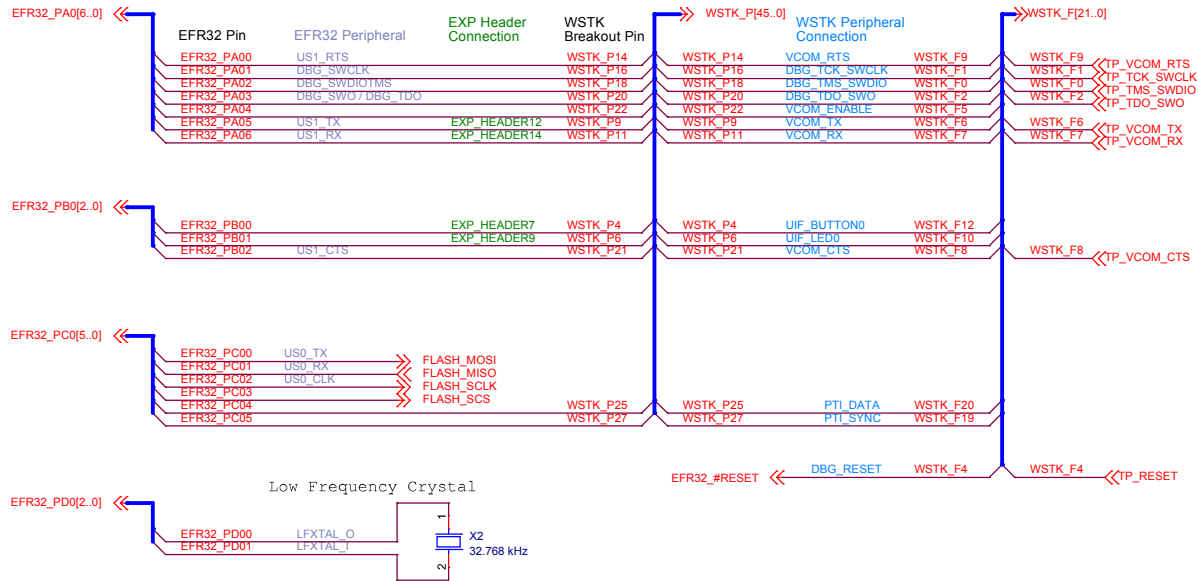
EFR32_PA0[6..0]
EFR32 Pin
EFR32 Peripheral
EXP Header Connection
WSTK Breakout Pin
WSTK_P[45..0]
WSTK Peripheral Connection
WSTK_F[21..0]

EFR32_PA00 US1_RTS WSTK_P14 WSTK_P14 VCOM_RTS WSTK_F9 WSTK_F9 TP_VCOM_RTS
EFR32_PA01 DBG_SWCLK WSTK_P16 WSTK_P16 DBG_TCK_SWCLK WSTK_F1 WSTK_F1 TP_TCK_SWCLK
EFR32_PA02 DBG_SWDIOTMS WSTK_P18 WSTK_P18 DBG_TMS_SWDIO WSTK_F0 WSTK_F0 TP_TMS_SWDIO
EFR32_PA03 DBG_SWO / DBG_TDO WSTK_P20 WSTK_P20 DBG_TDO_SWO WSTK_F2 WSTK_F2 TP_TDO_SWO
EFR32_PA04 WSTK_P22 WSTK_P22 VCOM_ENABLE WSTK_F5
EFR32_PA05 US1_TX EXP_HEADER12 WSTK_P9 WSTK_P9 VCOM_TX WSTK_F6 WSTK_F6 TP_VCOM_TX
EFR32_PA06 US1_RX EXP_HEADER14 WSTK_P11 WSTK_P11 VCOM_RX WSTK_F7 WSTK_F7 TP_VCOM_RX

EFR32_PB0[2..0]
EFR32_PB00 EXP_HEADER7 WSTK_P4 WSTK_P4 UIF_BUTTON0 WSTK_F12
EFR32_PB01 EXP_HEADER9 WSTK_P6 WSTK_P6 UIF_LED0 WSTK_F10
EFR32_PB02 US1_CTS WSTK_P21 WSTK_P21 VCOM_CTS WSTK_F8 WSTK_F8 TP_VCOM_CTS

EFR32_PC0[5..0]
EFR32_PC00 US0_TX FLASH_MOSI
EFR32_PC01 US0_RX FLASH_MISO
EFR32_PC02 US0_CLK FLASH_SCLK
EFR32_PC03 FLASH_SCS
EFR32_PC04 WSTK_P25 WSTK_P25 PTI_DATA WSTK_F20
EFR32_PC05 WSTK_P27 WSTK_P27 PTI_SYNC WSTK_F19

EFR32_#RESET DBG_RESET WSTK_F4 WSTK_F4 TP_RESET

Low Frequency Crystal
EFR32_PD0[2..0]
EFR32_PD00 LFXTAL_O
EFR32_PD01 LFXTAL_I
1
2
X2
32.768 kHz